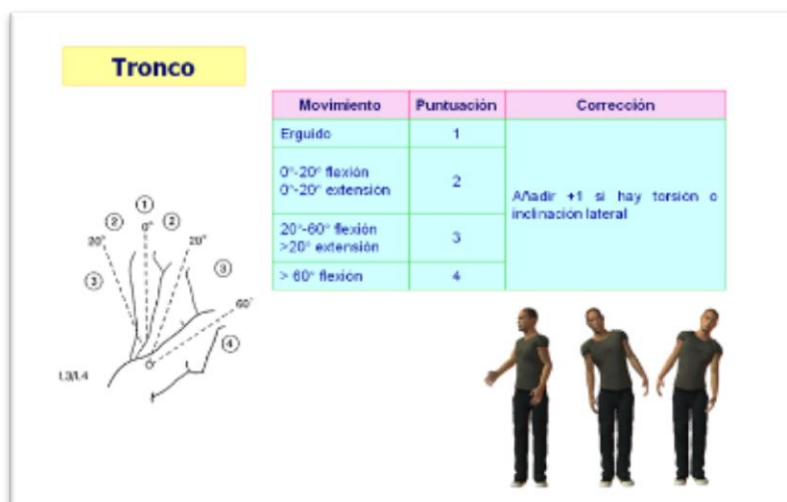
Tronco

| Movimiento | Puntuación | Corrección |
|---|---|---|
| Erguido | 1 | Añadir +1 si hay torsión o inclinación lateral |
| 0°-20° flexión 0°-20° extensión | 2 | |
| 20°-60° flexión >20° extensión | 3 | |
| > 60° flexión | 4 | |

1
2
2
20°
0°
20°
3
3
60°
4
0°
L3/L4